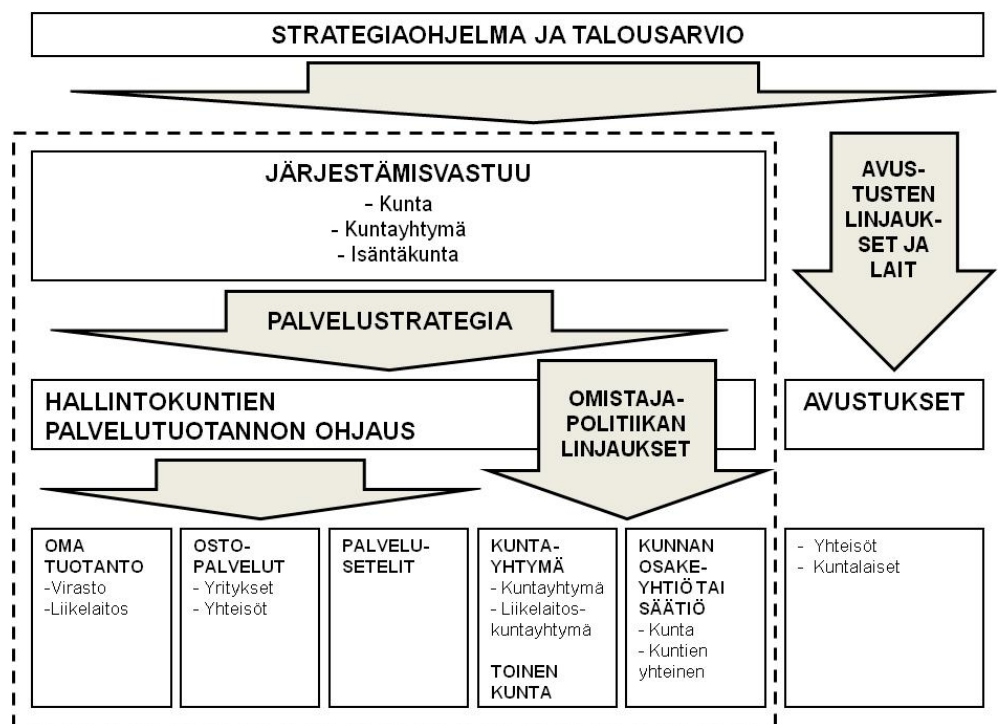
STRATEGIAOHJELMA JA TALOUSARVIO

JÄRJESTÄMISVASTUU
- Kunta
- Kuntayhtymä
- Isäntäkunta

AVUSTUSTEN LINJAUKSET JA LAIT

PALVELUSTRATEGIA

HALLINTOKUNTIEN PALVELUTUOTANNON OHJAUS

OMISTAJAPOLITIIKAN LINJAUKSET

AVUSTUKSET

OMA TUOTANTO
-Virasto
-Liikelaitos

OSTOPALVELUT
- Yritykset
- Yhteisöt

PALVELUSETELIT

KUNTAYHTYMÄ
- Kuntayhtymä
- Liikelaitoskuntayhtymä

TOINEN KUNTA

KUNNAN OSAKEYHTIÖ TAI SÄÄTIÖ
- Kunta
- Kuntien yhteinen

- Yhteisöt
- Kuntalaiset